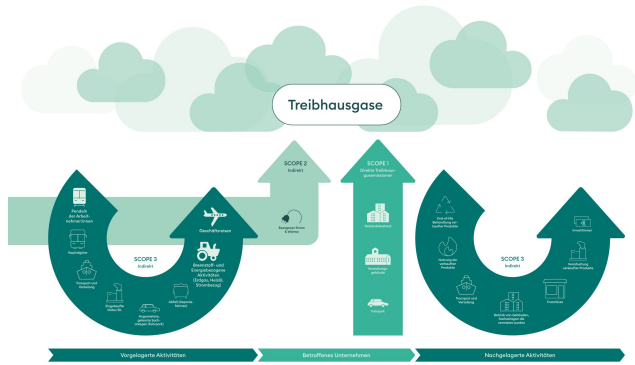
Treibhausgase

SCOPE 2
Indirekt

Eingekaufter Strom & Wärme

SCOPE 1
Direkte Treibhausgasemissionen

Unternehmensstandort

Verwaltungsgebäude

Fuhrpark

SCOPE 3
Indirekt

Pendeln der Arbeitnehmer:innen

Kapitalgüter

Transport und Verteilung

Eingekaufte Güter & Dienstleistungen

Angemietete gebaute Sachanlagen (Vorstufe)

Abfall (Vorstufe)

Brennstoff- und Energiebezogene Aktivitäten (Erdgas, Heizöl, Strombezug)

Geschäftsreisen

SCOPE 3
Indirekt

End-of-life Behandlung verkaufter Produkte

Nutzung der verkauften Produkte

Transport und Verteilung

Betrieb von Gebäuden, Nachnutzungen der vermieteten Flächen

Franchises

Verarbeitung verkaufter Produkte

Investitionen

Vorgelagerte Aktivitäten

Betroffenes Unternehmen

Nachgelagerte Aktivitäten